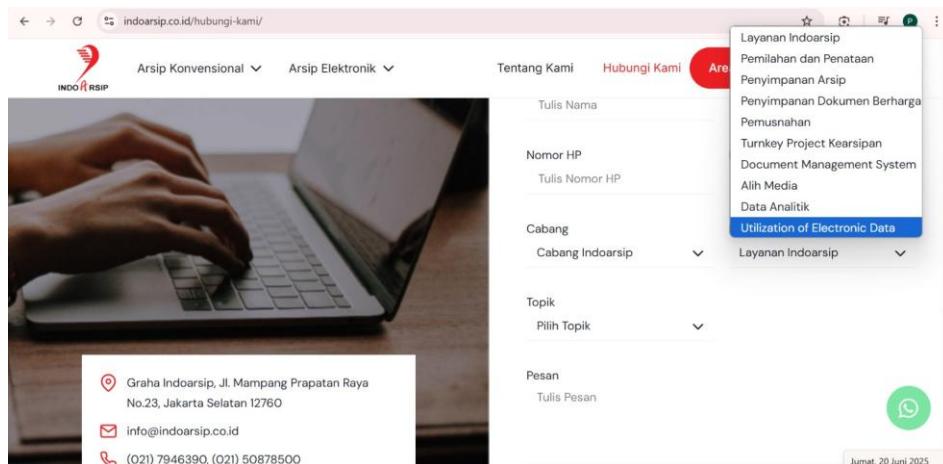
indoarsip.co.id/hubungi-kami/

INDO ARSIP

Arsip Konvensional

Arsip Elektronik

Tentang Kami

Hubungi Kami

Are

Layanan Indoarsip
Pemilahan dan Penataan
Penyimpanan Arsip
Penyimpanan Dokumen Berharga
Pemusnahan
Turnkey Project Kearsipan
Document Management System
Alih Media
Data Analitik
Utilization of Electronic Data

Tulis Nama

Nomor HP

Tulis Nomor HP

Cabang

Cabang Indoarsip

Layanan Indoarsip

Topik

Pilih Topik

Pesan

Tulis Pesan

Graha Indoarsip, Jl. Mampang Prapatan Raya No.23, Jakarta Selatan 12760

info@indoarsip.co.id

(021) 7946390, (021) 50878500

Jumat, 20 Juni 2025